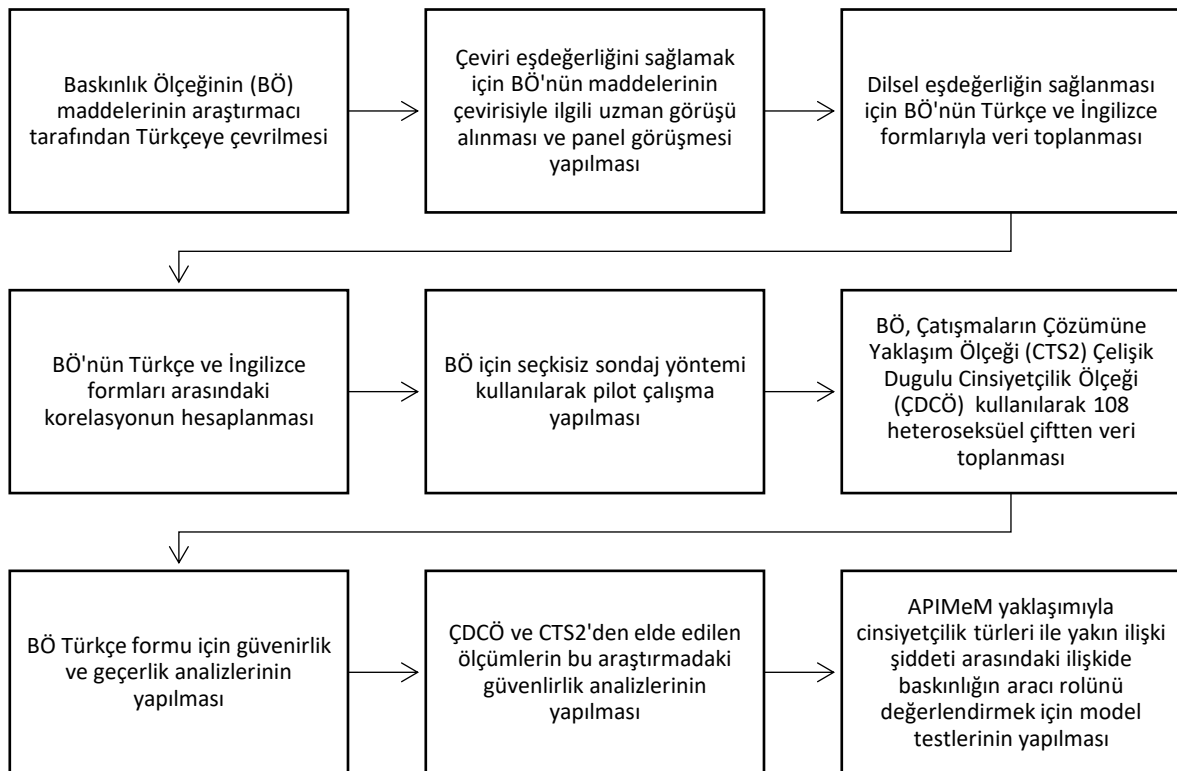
Baskınlık Ölçeğinin (BÖ) maddelerinin araştırmacı tarafından Türkçeye çevrilmesi

Çeviri eşdeğerliğini sağlamak için BÖ'nün maddelerinin çevirisiyle ilgili uzman görüşü alınması ve panel görüşmesi yapılması

Dilsel eşdeğerliğin sağlanması için BÖ'nün Türkçe ve İngilizce formlarıyla veri toplanması

BÖ'nün Türkçe ve İngilizce formları arasındaki korelasyonun hesaplanması

BÖ için seçkisiz sondaj yöntemi kullanılarak pilot çalışma yapılması

BÖ, Çatışmaların Çözümüne Yaklaşım Ölçeği (CTS2) Çelişik Dugulu Cinsiyetçilik Ölçeği (ÇDCÖ) kullanılarak 108 heteroseksüel çiftten veri toplanması

BÖ Türkçe formu için güvenirlik ve geçerlik analizlerinin yapılması

ÇDCÖ ve CTS2'den elde edilen ölçümlerin bu araştırmadaki güvenlirlik analizlerinin yapılması

APIMeM yaklaşımıyla cinsiyetçilik türleri ile yakın ilişki şiddeti arasındaki ilişkide baskınlığın aracı rolünü değerlendirmek için model testlerinin yapılması